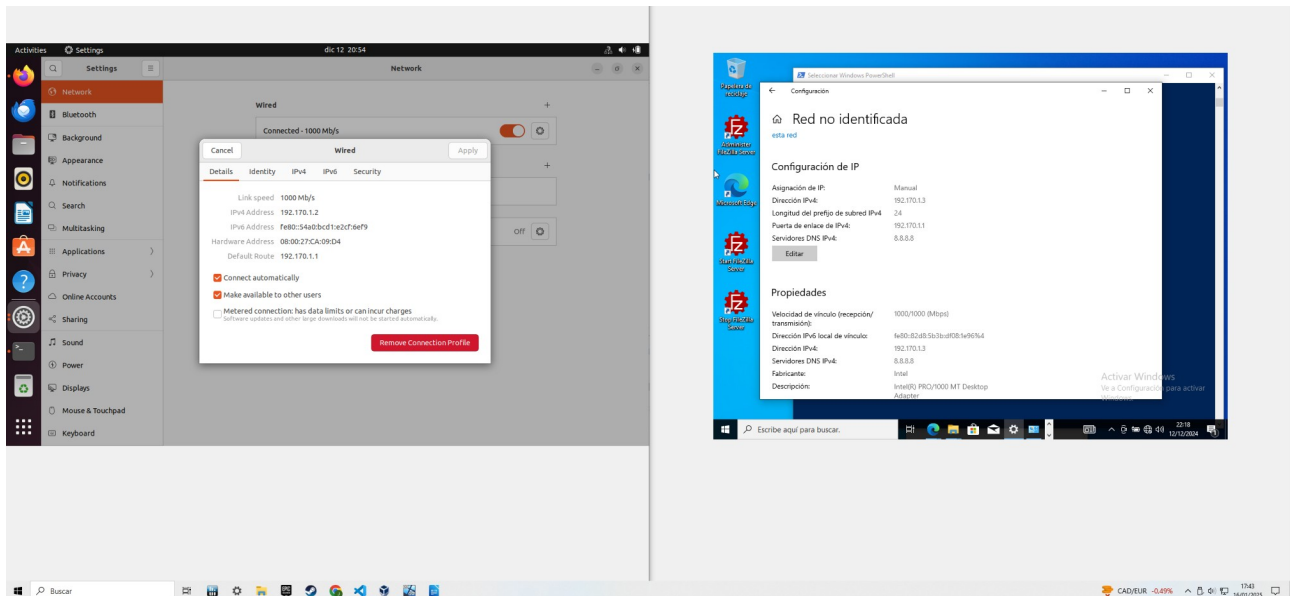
Activities Settings dic 12 20:54

Settings

Network

Network
Bluetooth
Background
Appearance
Notifications
Search
Multitasking
Applications
Privacy
Online Accounts
Sharing
Sound
Power
Displays
Mouse & Touchpad
Keyboard

Wired
Connected - 1000 Mb/s

Cancel Wired Apply

Details Identity IPv4 IPv6 Security

Link speed 1000 Mb/s
IPv4 Address 192.170.1.2
IPv6 Address fe80::54a0:bcd1:e2cf:6ef9
Hardware Address 08:00:27:CA:09:D4
Default Route 192.170.1.1

Connect automatically
Make available to other users
Metered connection: has data limits or can incur charges
Software updates and other large downloads will not be started automatically.

Remove Connection Profile

Off

Papelera de reciclaje
Administer FileZilla Server
Microsoft Edge
Start FileZilla Server
Stop FileZilla Server

Seleccionar Windows PowerShell

Configuración

Red no identificada
esta red

Configuración de IP
Asignación de IP: Manual
Dirección IPv4: 192.170.1.3
Longitud del prefijo de subred IPv4 24
Puerta de enlace de IPv4: 192.170.1.1
Servidores DNS IPv4: 8.8.8.8
Editar

Propiedades
Velocidad de vínculo (recepción/transmisión): 1000/1000 (Mbps)
Dirección IPv6 local de vínculo: fe80::82d8:5b3b:df08:1e96%4
Dirección IPv4: 192.170.1.3
Servidores DNS IPv4: 8.8.8.8
Fabricante: Intel
Descripción: Intel(R) PRO/1000 MT Desktop Adapter

Activar Windows
Ve a Configuración para activar Windows.

Escribe aquí para buscar.
22:18
12/12/2024

Buscar
CAD/EUR -0.49%
17:43
16/01/2025